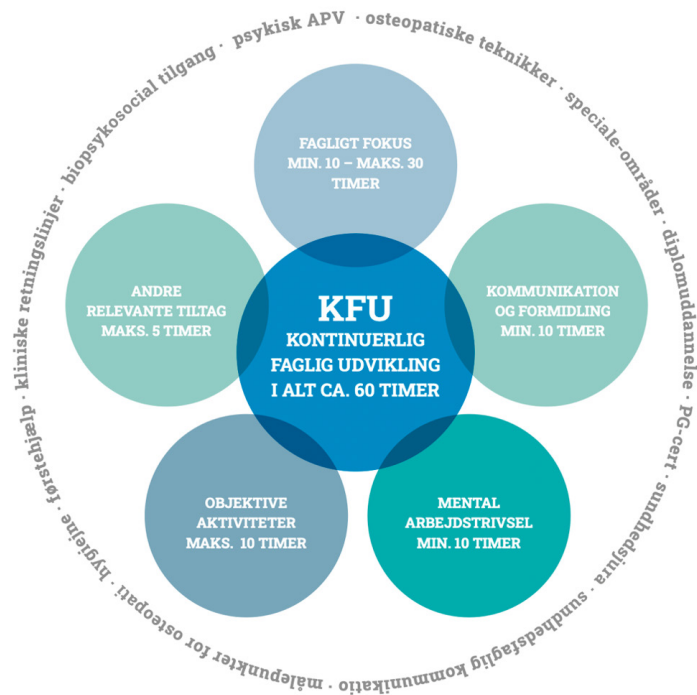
psykisk APV · osteopatiske teknikker · speciale-områder · diplomuddannelse · PG-cert · sundhedsjura · sundhedsfaglig kommunikatio · målepunkter for osteopati · hygiejne · førstehjælp · kliniske retningslinjer · biopsykosocial tilgang ·

FAGLIGT FOKUS
MIN. 10 – MAKS. 30 TIMER

ANDRE RELEVANTE TILTAG
MAKS. 5 TIMER

KFU
KONTINUERLIG FAGLIG UDVIKLING
I ALT CA. 60 TIMER

KOMMUNIKATION OG FORMIDLING
MIN. 10 TIMER

OBJEKTIVE AKTIVITETER
MAKS. 10 TIMER

MENTAL ARBEJDSTRIVSEL
MIN. 10 TIMER